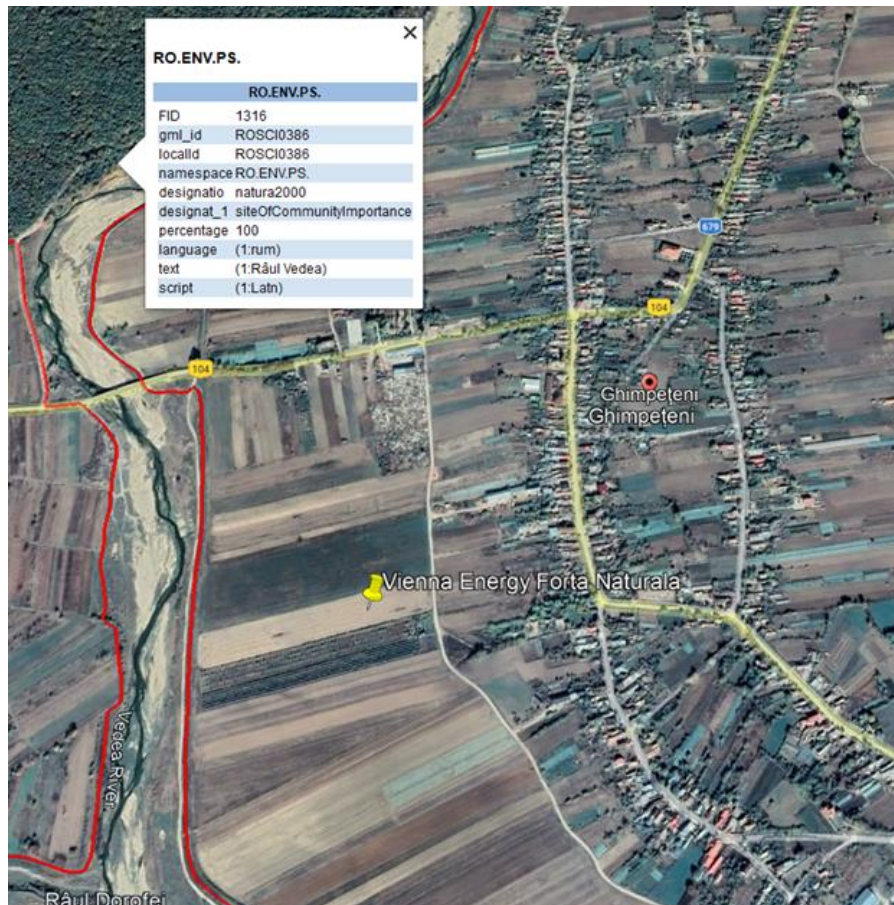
RO.ENV.PS.

| RO.ENV.PS. | |
|---|---|
| FID | 1316 |
| gml_id | ROSCI0386 |
| localId | ROSCI0386 |
| namespace | RO.ENV.PS. |
| designatio | natura2000 |
| designat_1 | siteOfCommunityImportance |
| percentage | 100 |
| language | (1:rum) |
| text | (1:Râul Vedea) |
| script | (1:Latn) |

679
104
104
Ghimpeţeni
Ghimpeţeni
Vienna Energy Forta Naturala
Vedea River
Râul Dorofei